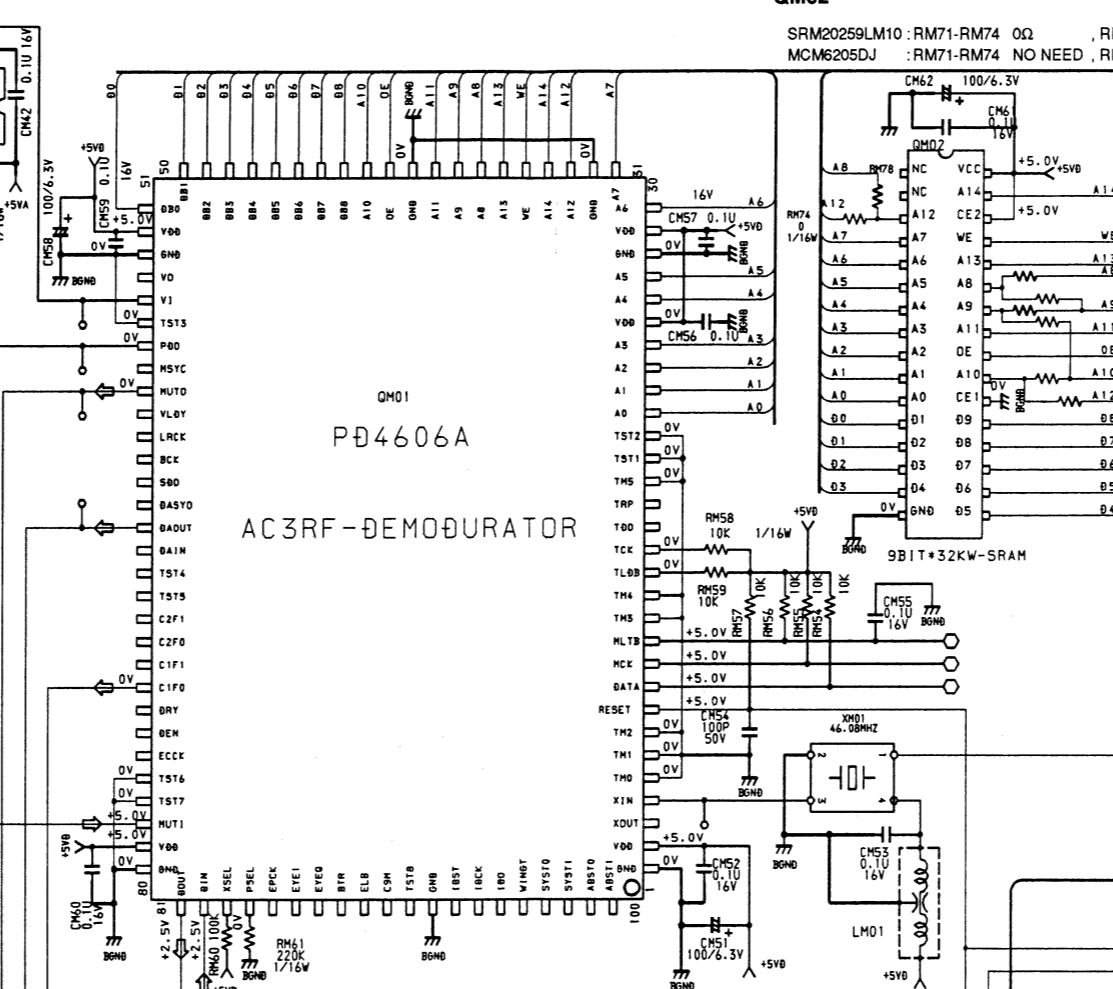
QM02

SRM20259LM10 : RM71-RM74 0Ω , R
MCM6205DJ : RM71-RM74 NO NEED , R

CM42 0.1U 16V
+5VA
CM58 100/6.3V
CM59 0.1U 16V
+5VD
+5.0V
0V
BGND

D0 D1 D2 D3 D4 D5 D6 D7 D8 A10 OE BGND A11 A9 A8 A13 WE A14 A12 A7
0V 0V

QM01
PD4606A
AC3RF-DEMODURATOR

51 DB0 VDD GND VO VI TST3 PDD MSYC MUTO VLDY LRCK BCK SBO BASYO BAOUT BAIN TST4 TST5 C2F1 C2F0 C1F1 C1F0 DRY DEN ECCK TST6 TST7 MUTI VDD GND 80
DB1 DB2 DB3 DB4 DB5 DB6 DB7 DB8 A10 OE GND A11 A9 A8 A13 WE A14 A12 GND A7 50
A6 VDD GND A5 A4 VDD A3 A2 A1 A0 TST2 TST1 TM5 TRP TDO TCK TLOB TM4 TM3 MLTB MCK DATA RESET TM2 TM1 TM0 XIN XOUT VDD GND 100
81 BOUT BIN XSEL PSEL EPCK EYEI EYEO BTR ELB C9M TSTB GND IBST IBCK IBO WINOT SYSTO SYSTI ABSTO ABSTI

0V 0V 0V +5.0V +5.0V 0V
+5VD
CM60 0.1U 16V
BGND
+2.5V +2.5V
RM60 100K
RM61 220K 1/16W
BGND

16V A6
CM57 0.1U +5VD
0V BGND
A5 A4
0V
CM56 0.1U BGND A3
A2 A1 A0
0V 0V 0V 0V 0V

RM58 10K 1/16W
+5VD
RM59 10K
RM57 RM56 RM55 RM54 10K 10K 10K 10K
+5.0V +5.0V +5.0V +5.0V
CM54 100P 50V
BGND
CM55 0.1U 16V BGND

XM01 46.08MHZ
2 3 4
BGND
CM53 0.1U 16V
LM01
+5VD
+5.0V
CM52 0.1U 16V
0V
CM51 100/6.3V
+5VD
BGND

CM62 100/6.3V
CM61 0.1U 16V
QM02
A8 RM78 NC NC A12 A7 A6 A5 A4 A3 A2 A1 A0 D1 D2 D3 D4 GND
VCC A14 CE2 WE A13 A8 A9 A11 OE A10 CE1 D9 D8 D7 D6 D5
+5.0V +5VD
+5.0V
A12
RM74 0 1/16W
A7 A6 A5 A4 A3 A2 A1 A0 D0 D1 D2 D3
0V BGND
BGND
A14 WE A13 A8 A9 A11 OE A10 A12 D8 D7 D6 D5 D4
9BIT*32KW-SRAM